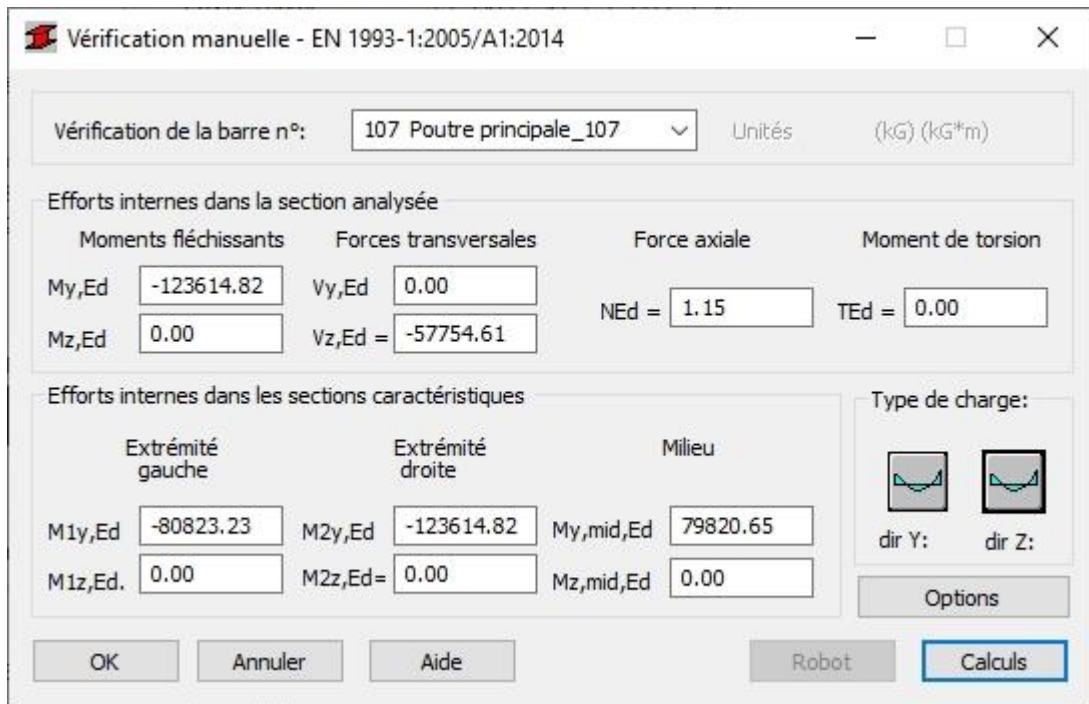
Vérification manuelle - EN 1993-1:2005/A1:2014

Vérification de la barre n°: 107 Poutre principale_107 Unités (kG) (kG*m)

Efforts internes dans la section analysée

Moments fléchissants

My,Ed -123614.82

Mz,Ed 0.00

Forces transversales

Vy,Ed 0.00

Vz,Ed = -57754.61

Force axiale

NEd = 1.15

Moment de torsion

TEd = 0.00

Efforts internes dans les sections caractéristiques

Extrémité gauche

M1y,Ed -80823.23

M1z,Ed. 0.00

Extrémité droite

M2y,Ed -123614.82

M2z,Ed= 0.00

Milieu

My,mid,Ed 79820.65

Mz,mid,Ed 0.00

Type de charge:

dir Y: dir Z:

Options

OK Annuler Aide Robot Calculs